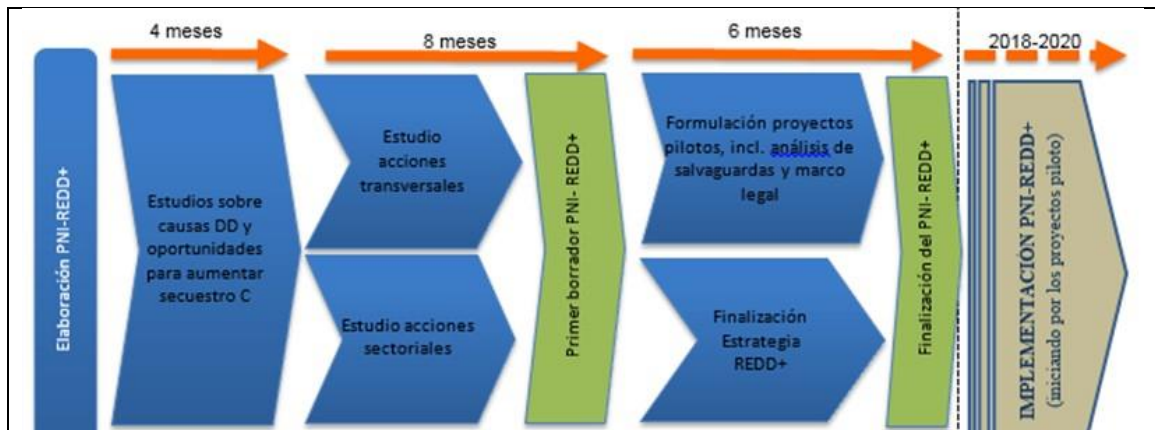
4 meses

8 meses

6 meses

2018-2020

Elaboración PNI-REDD+

Estudios sobre causas DD y oportunidades para aumentar secuestro C

Estudio acciones transversales

Estudio acciones sectoriales

Primer borrador PNI- REDD+

Formulación proyectos pilotos, incl. análisis de salvaguardas y marco legal

Finalización Estrategia REDD+

Finalización del PNI-REDD+

IMPLEMENTACIÓN PNI-REDD+
(iniciando por los proyectos piloto)